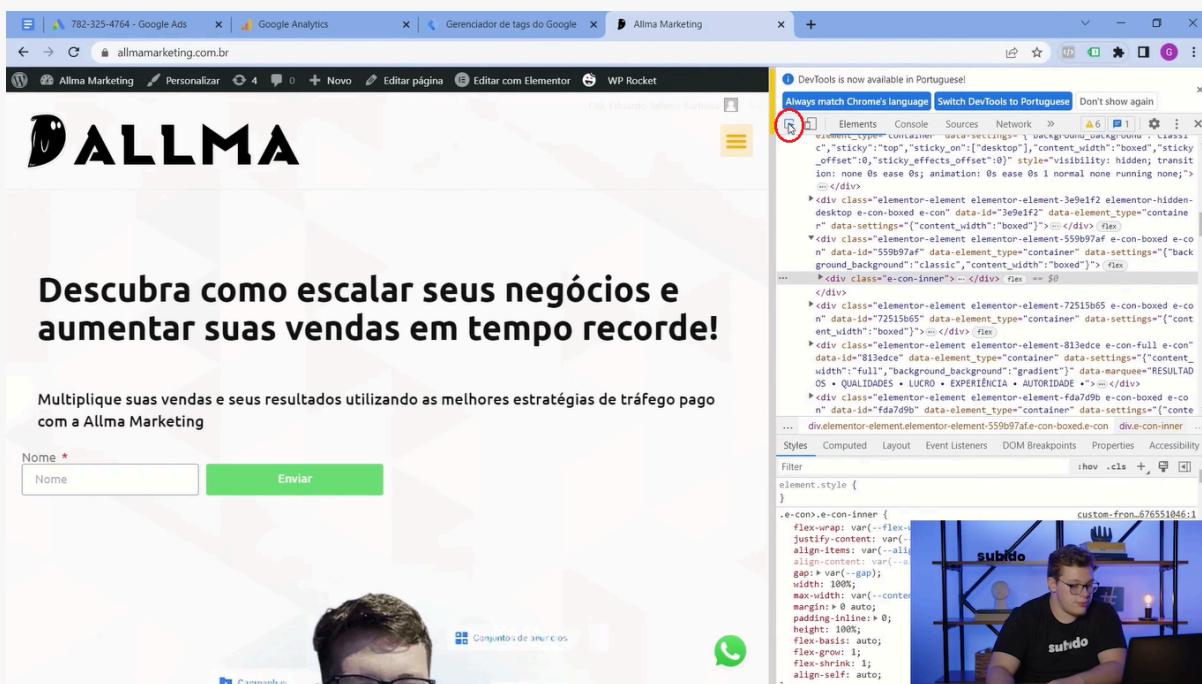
782-325-4764 - Google Ads | Google Analytics | Gerenciador de tags do Google | Allma Marketing

allmamarketing.com.br

Allma Marketing | Personalizar | 4 | 0 | Novo | Editar página | Editar com Elementor | WP Rocket

Olá, Eduardo Sabino Barbosa

ALLMA

Descubra como escalar seus negócios e aumentar suas vendas em tempo recorde!

Multiplique suas vendas e seus resultados utilizando as melhores estratégias de tráfego pago com a Allma Marketing

Nome *

Nome

Enviar

Conjuntos de anúncios

Campanhas

DevTools is now available in Portuguese!

Always match Chrome's language | Switch DevTools to Portuguese | Don't show again

Elements | Console | Sources | Network | » | 6 | 1

element_type="container" data-settings="{"background_background":"classic","sticky":"top","sticky_on":["desktop"],"content_width":"boxed","sticky_offset":0,"sticky_effects_offset":0}" style="visibility: hidden; transition: none 0s ease 0s; animation: 0s ease 0s 1 normal none running none;"> ··· </div>
<div class="elementor-element elementor-element-3e9e1f2 elementor-hidden-desktop e-con-boxed e-con" data-id="3e9e1f2" data-element_type="container" data-settings="{"content_width":"boxed"}"> ··· </div> flex
<div class="elementor-element elementor-element-559b97af e-con-boxed e-con" data-id="559b97af" data-element_type="container" data-settings="{"background_background":"classic","content_width":"boxed"}"> flex
<div class="e-con-inner"> ··· </div> flex == $0
</div>
<div class="elementor-element elementor-element-72515b65 e-con-boxed e-con" data-id="72515b65" data-element_type="container" data-settings="{"content_width":"boxed"}"> ··· </div> flex
<div class="elementor-element elementor-element-813edce e-con-full e-con" data-id="813edce" data-element_type="container" data-settings="{"content_width":"full","background_background":"gradient"}" data-marquee="RESULTADOS • QUALIDADES • LUCRO • EXPERIÊNCIA • AUTORIDADE •"> ··· </div>
<div class="elementor-element elementor-element-fda7d9b e-con-boxed e-con" data-id="fda7d9b" data-element_type="container" data-settings="{"conte

... div.elementor-element.elementor-element-559b97af.e-con-boxed.e-con div.e-con-inner

Styles | Computed | Layout | Event Listeners | DOM Breakpoints | Properties | Accessibility

Filter :hov .cls

element.style {
}

.e-con>.e-con-inner { custom-fron…676551046:1
flex-wrap: var(--flex-w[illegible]
justify-content: var(-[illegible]
align-items: var(--ali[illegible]
align-content: var(--a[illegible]
gap: ▸ var(--gap);
width: 100%;
max-width: var(--conten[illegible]
margin: ▸ 0 auto;
padding-inline: ▸ 0;
height: 100%;
flex-basis: auto;
flex-grow: 1;
flex-shrink: 1;
align-self: auto;

subido
subido